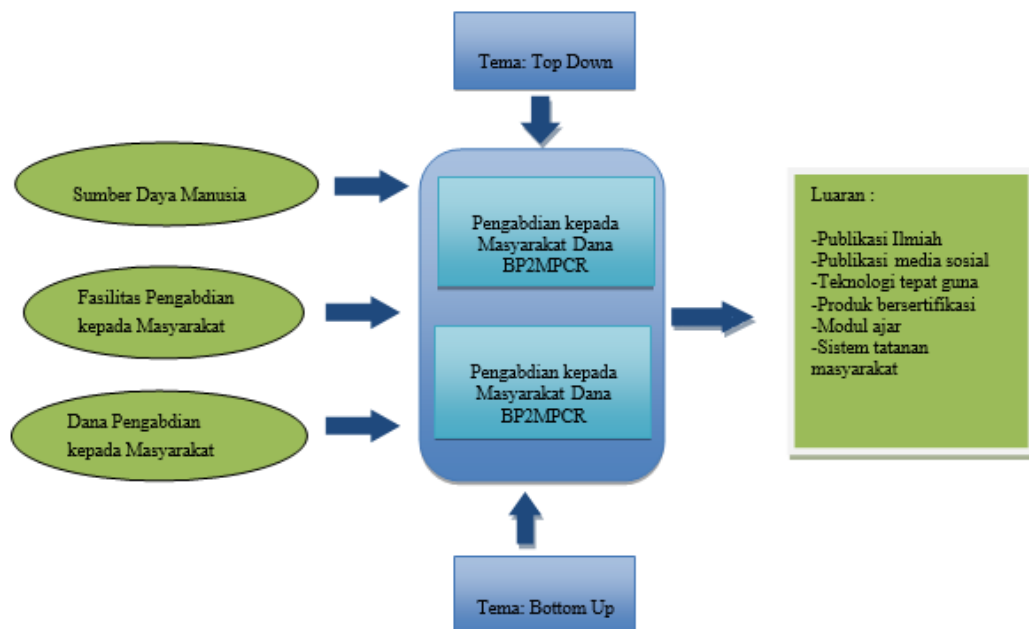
Tema: Top Down

Sumber Daya Manusia

Fasilitas Pengabdian kepada Masyarakat

Dana Pengabdian kepada Masyarakat

Pengabdian kepada Masyarakat Dana BP2MPCR

Pengabdian kepada Masyarakat Dana BP2MPCR

Tema: Bottom Up

Luaran :

-Publikasi Ilmiah
-Publikasi media sosial
-Teknologi tepat guna
-Produk bersertifikasi
-Modul ajar
-Sistem tatanan masyarakat